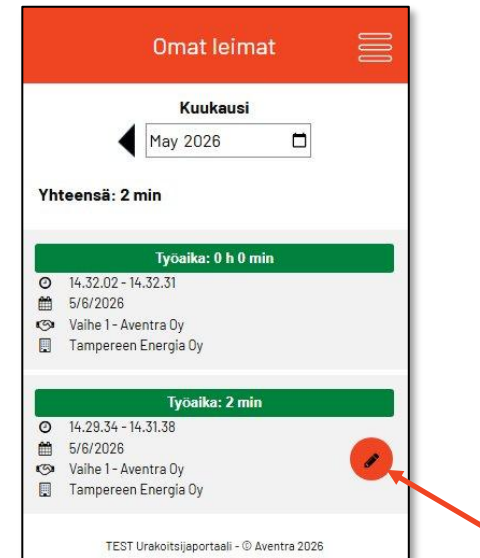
Omat leimat

Kuukausi

May 2026

Yhteensä: 2 min

Työaika: 0 h 0 min

14.32.02 - 14.32.31

5/6/2026

Vaihe 1 - Aventra Oy

Tampereen Energia Oy

Työaika: 2 min

14.29.34 - 14.31.38

5/6/2026

Vaihe 1 - Aventra Oy

Tampereen Energia Oy

TEST Urakoitsijaportaali - © Aventra 2026